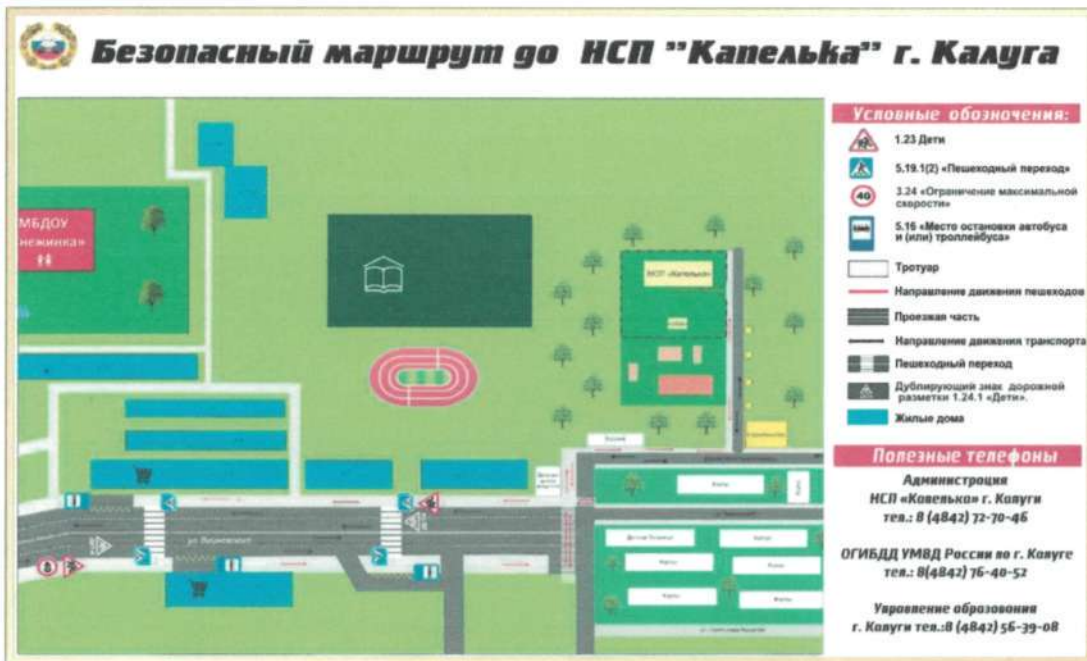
Безопасный маршрут до НСП "Капелька" г. Калуга

МБДОУ
нежинка»

НСП «Капелька»

ул. Вишневского

Условные обозначения:

1.23 Дети

5.19.1(2) «Пешеходный переход»

40

3.24 «Ограничение максимальной скорости»

5.16 «Место остановки автобуса и (или) троллейбуса»

Тротуар

Направление движения пешеходов

Проезжая часть

Направление движения транспорта

Пешеходный переход

Дублирующий знак дорожной разметки 1.24.1 «Дети»

Жилые дома

Полезные телефоны

Администрация
НСП «Ковелька» г. Ковуги
тел.: 8 (4842) 72-70-46

ОГИБДД УМВД России по г. Ковуге
тел.: 8(4842) 76-40-52

Уnровление оброзовония
г. Ковуги тел.:8 (4842) 56-39-08